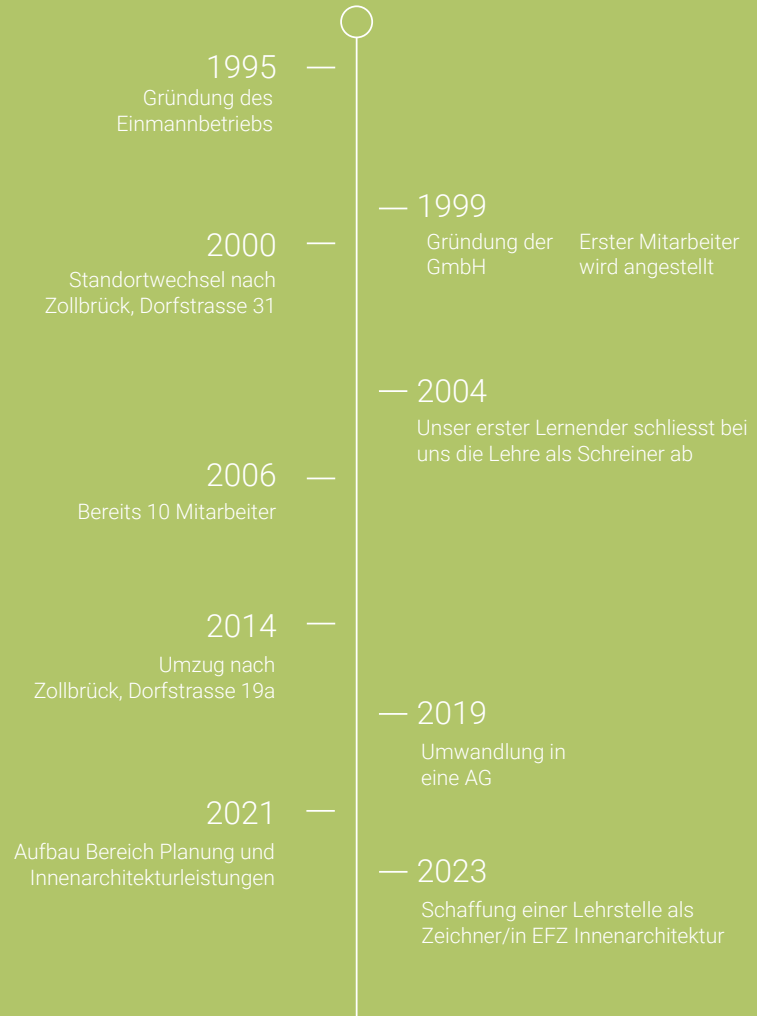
1995
Gründung des Einmannbetriebs

1999
Gründung der GmbH

Erster Mitarbeiter wird angestellt

2000
Standortwechsel nach Zollbrück, Dorfstrasse 31

2004
Unser erster Lernender schliesst bei uns die Lehre als Schreiner ab

2006
Bereits 10 Mitarbeiter

2014
Umzug nach Zollbrück, Dorfstrasse 19a

2019
Umwandlung in eine AG

2021
Aufbau Bereich Planung und Innenarchitekturleistungen

2023
Schaffung einer Lehrstelle als Zeichner/in EFZ Innenarchitektur